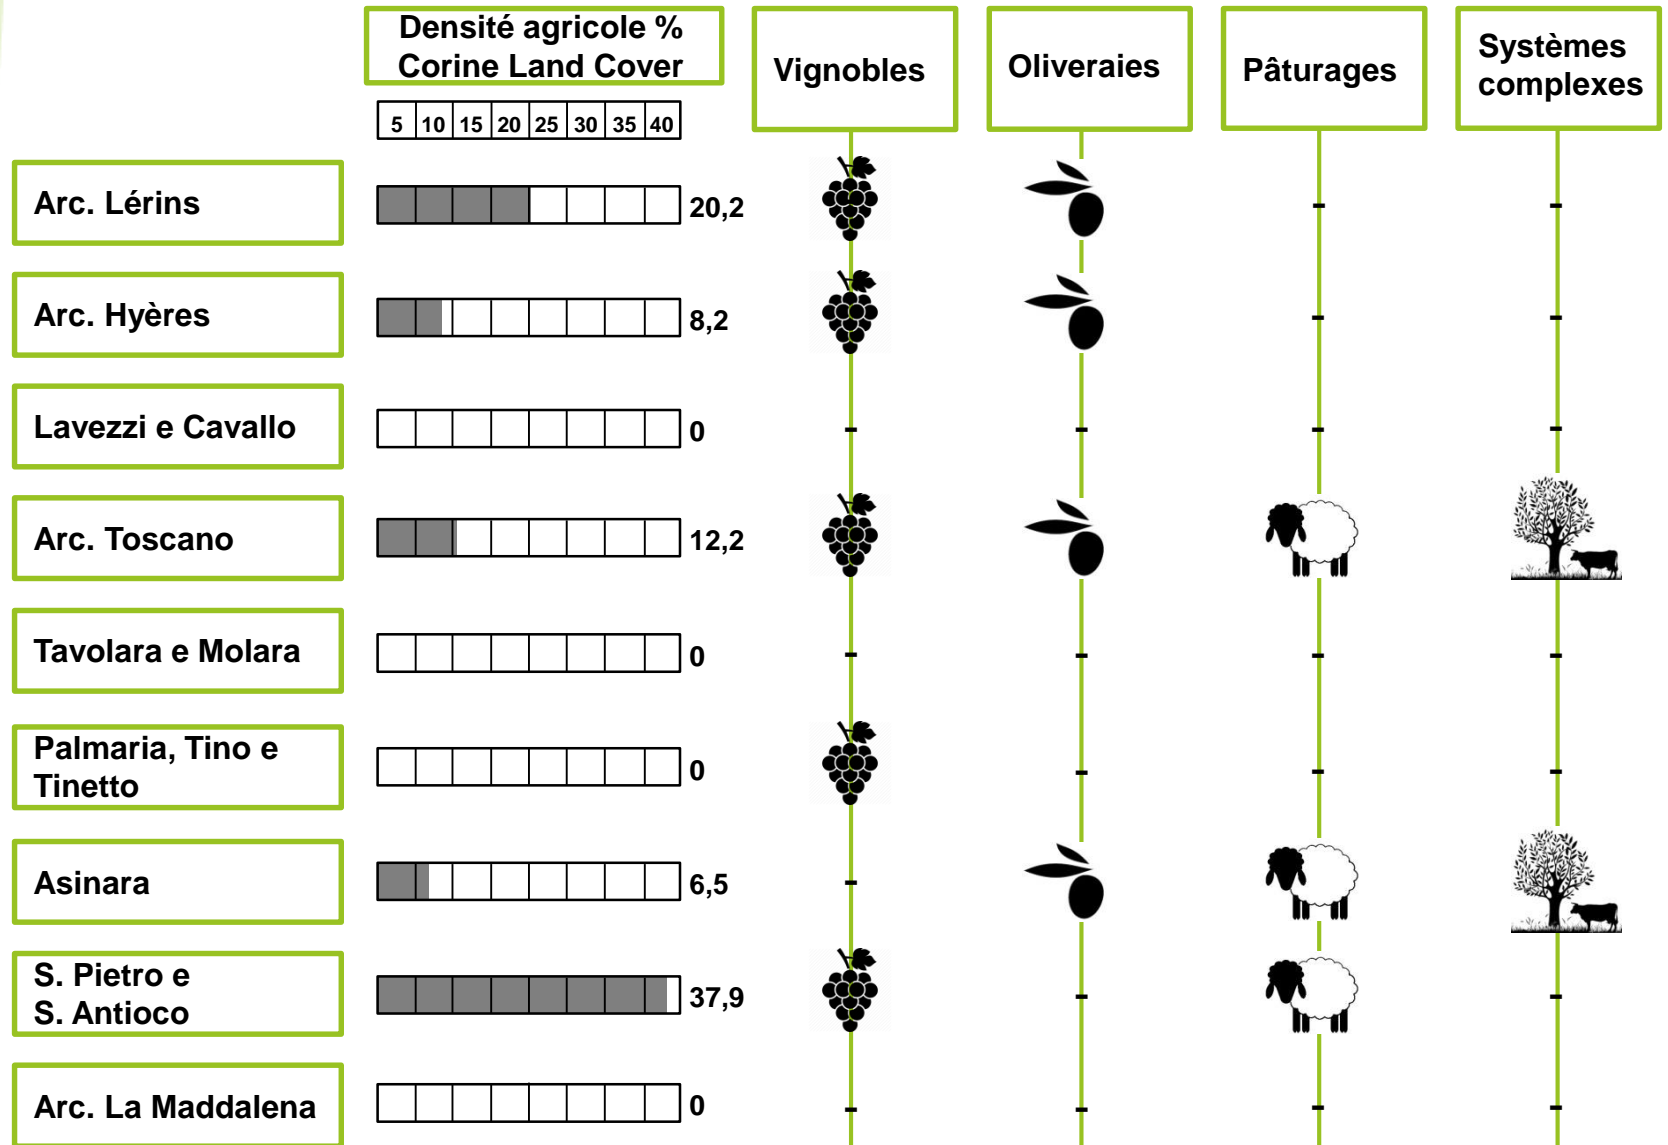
Densité agricole %
Corine Land Cover

5 | 10 | 15 | 20 | 25 | 30 | 35 | 40

Vignobles

Oliveraies

Pâturages

Systèmes complexes

Arc. Lérins 20,2

Arc. Hyères 8,2

Lavezzi e Cavallo 0

Arc. Toscano 12,2

Tavolara e Molara 0

Palmaria, Tino e Tinetto 0

Asinara 6,5

S. Pietro e S. Antioco 37,9

Arc. La Maddalena 0